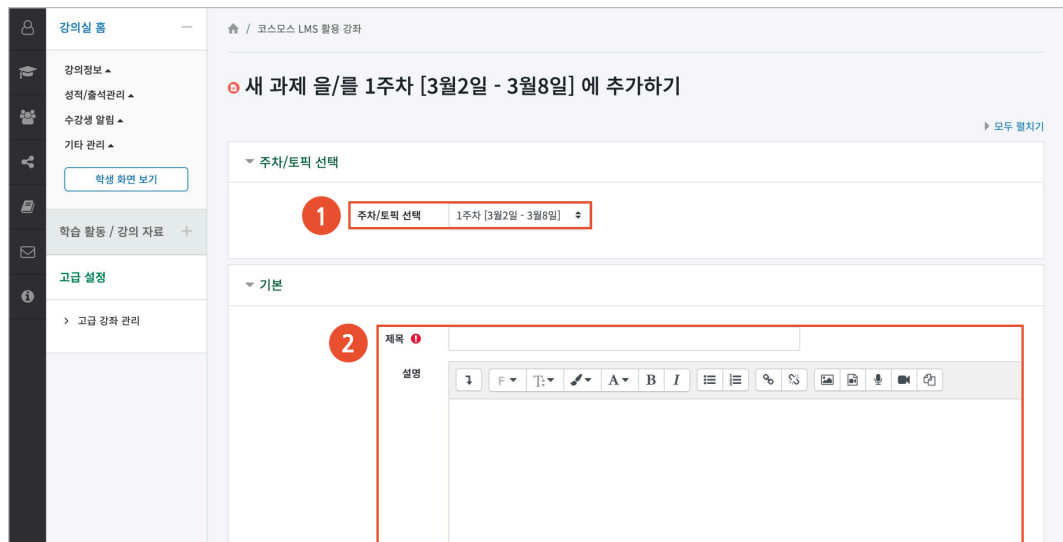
강의실 홈 —

강의정보 ▴
성적/출석관리 ▴
수강생 알림 ▴
기타 관리 ▴

학생 화면 보기

학습 활동 / 강의 자료 +

고급 설정

> 고급 강좌 관리

/ 코스모스 LMS 활용 강좌

새 과제 을/를 1주차 [3월2일 - 3월8일] 에 추가하기

▸ 모두 펼치기

▾ 주차/토픽 선택

1

주차/토픽 선택 1주차 [3월2일 - 3월8일]

▾ 기본

2

제목

설명